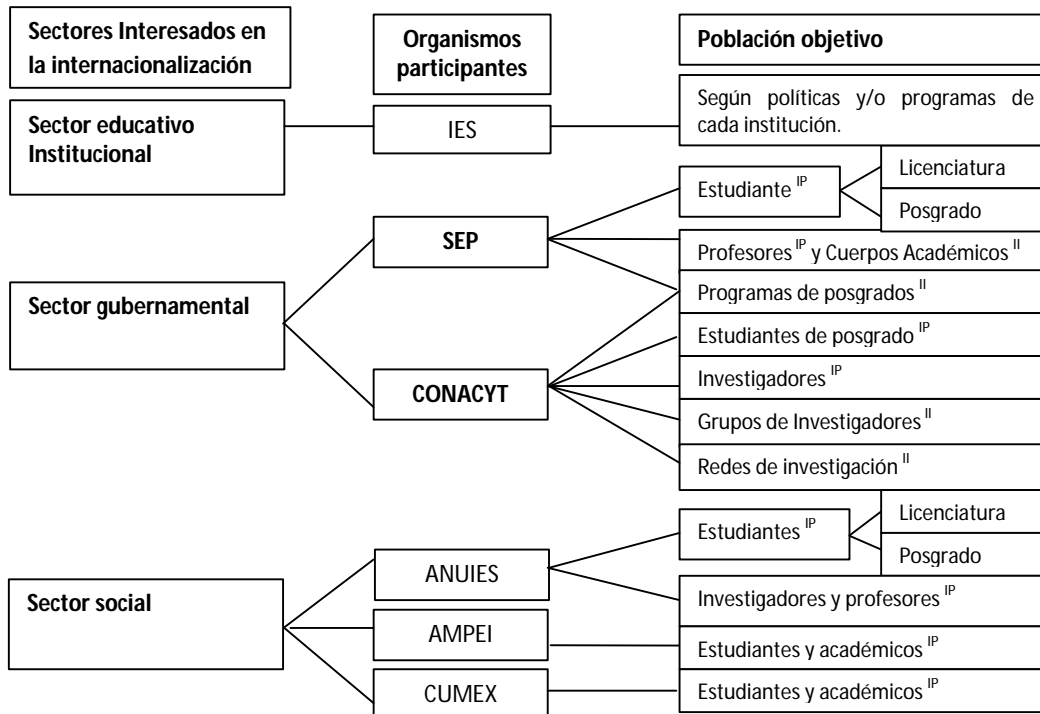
Sectores Interesados en la internacionalización

Organismos participantes

Población objetivo

Sector educativo Institucional

IES

Según políticas y/o programas de cada institución.

Sector gubernamental

SEP

CONACYT

Estudiante $^{IP}$

Licenciatura

Posgrado

Profesores $^{IP}$ y Cuerpos Académicos $^{II}$

Programas de posgrados $^{II}$

Estudiantes de posgrado $^{IP}$

Investigadores $^{IP}$

Grupos de Investigadores $^{II}$

Redes de investigación $^{II}$

Sector social

ANUIES

AMPEI

CUMEX

Estudiantes $^{IP}$

Licenciatura

Posgrado

Investigadores y profesores $^{IP}$

Estudiantes y académicos $^{IP}$

Estudiantes y académicos $^{IP}$